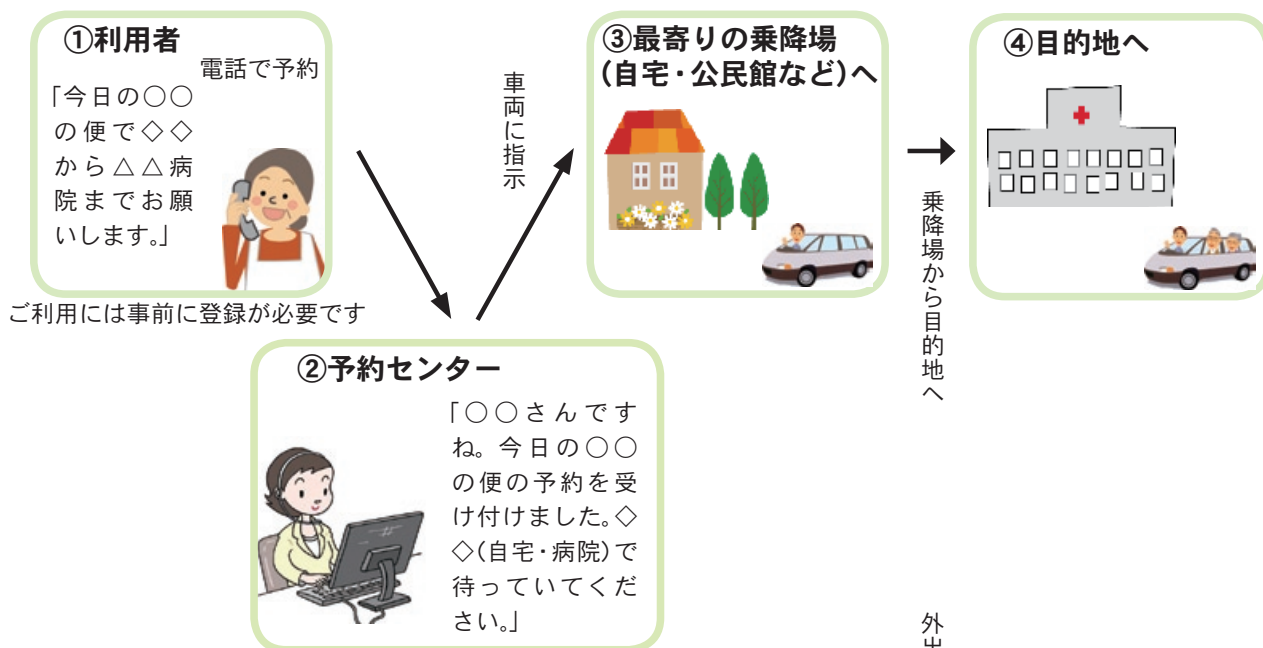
①利用者

電話で予約

「今日の○○の便で◇◇から△△病院までお願いします。」

ご利用には事前に登録が必要です

車両に指示

③最寄りの乗降場(自宅・公民館など)へ

④目的地へ

乗降場から目的地へ

②予約センター

「○○さんですね。今日の○○の便の予約を受け付けました。◇◇(自宅・病院)で待っていてください。」

外出